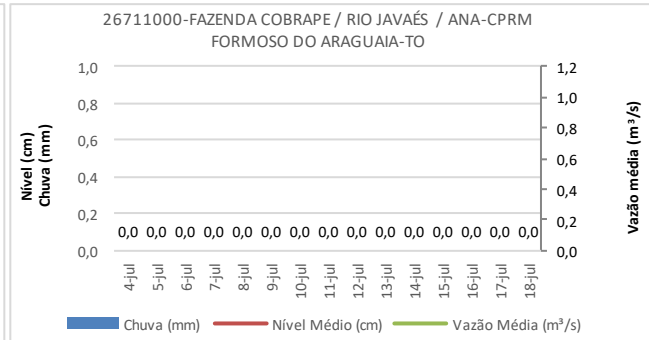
26711000-FAZENDA COBRAPE / RIO JAVAÉS / ANA-CPRM
FORMOSO DO ARAGUAIA-TO

Nível (cm)
Chuva (mm)

1,0
0,8
0,6
0,4
0,2
0,0

0,0 0,0 0,0 0,0 0,0 0,0 0,0 0,0 0,0 0,0 0,0 0,0 0,0 0,0 0,0

4-jul 5-jul 6-jul 7-jul 8-jul 9-jul 10-jul 11-jul 12-jul 13-jul 14-jul 15-jul 16-jul 17-jul 18-jul

1,2
1,0
0,8
0,6
0,4
0,2
0,0

Vazão média (m³/s)

Chuva (mm) Nível Médio (cm) Vazão Média (m³/s)